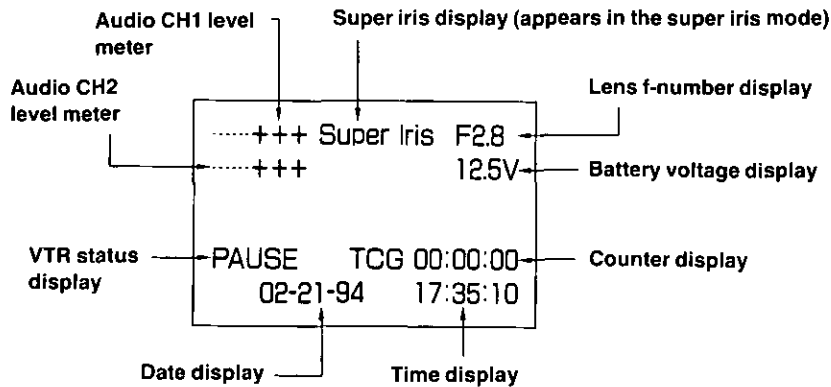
Audio CH1 level meter

Super iris display (appears in the super iris mode)

Audio CH2 level meter

Lens f-number display

······+++ Super Iris F2.8

······+++ 12.5V

Battery voltage display

VTR status display

PAUSE TCG 00:00:00

Counter display

02-21-94 17:35:10

Date display

Time display